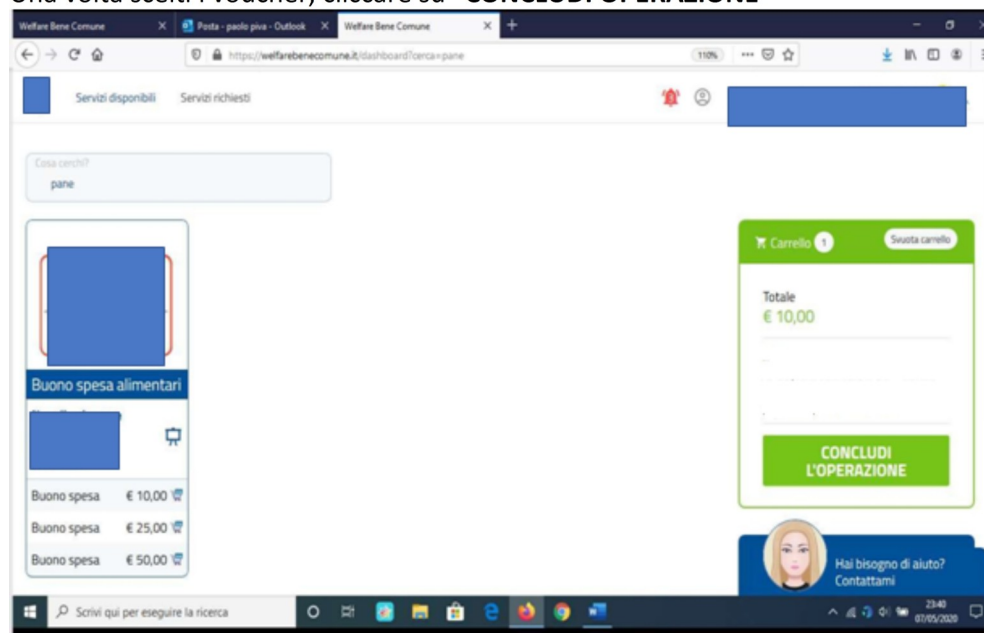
Una volta scelti i voucher, cliccare su "CONCLUDI OPERAZIONE"

Welfare Bene Comune
Posta - paolo piva - Outlook
Welfare Bene Comune

https://welfarebenecomune.it/dashboard?cerca=pane
110%

Servizi disponibili
Servizi richiesti

Cosa cerchi?
pane

Buono spesa alimentari

| Buono spesa | € 10,00 |
|---|---|
| Buono spesa | € 25,00 |
| Buono spesa | € 50,00 |

Carrello 1
Svuota carrello

Totale
€ 10,00

CONCLUDI L'OPERAZIONE

Hai bisogno di aiuto?
Contattami

Scrivi qui per eseguire la ricerca

23:40
07/05/2020